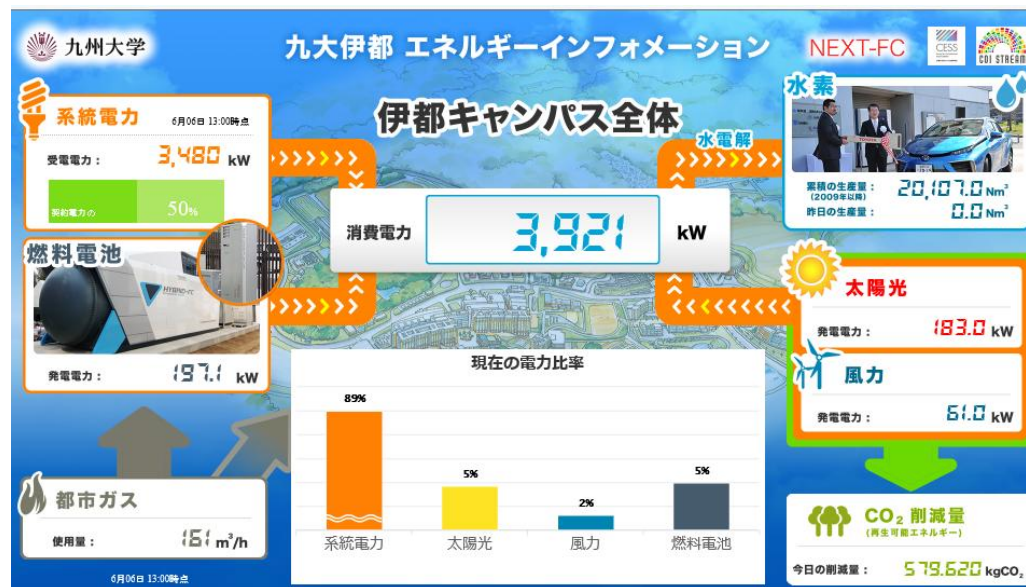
九州大学

九大伊都 エネルギーインフォメーション

NEXT-FC

CESS

COI STREAM

系統電力

6月06日 13:00時点

受電電力： 3,480 kW

契約電力の 50%

伊都キャンパス全体

水電解

消費電力 3,921 kW

燃料電池

HYBRID-FC

発電電力： 197.1 kW

水素

累積の生産量：(2009年以降) 20,107.0 Nm³

昨日の生産量： 0.0 Nm³

太陽光

発電電力： 183.0 kW

風力

発電電力： 61.0 kW

現在の電力比率

| 系統電力 | 太陽光 | 風力 | 燃料電池 |
|---|---|---|---|
| 89% | 5% | 2% | 5% |

都市ガス

使用量： 161 m³/h

6月06日 13:00時点

$CO_2$ 削減量 (再生可能エネルギー)

今日の削減量： 579.620 $kgCO_2$